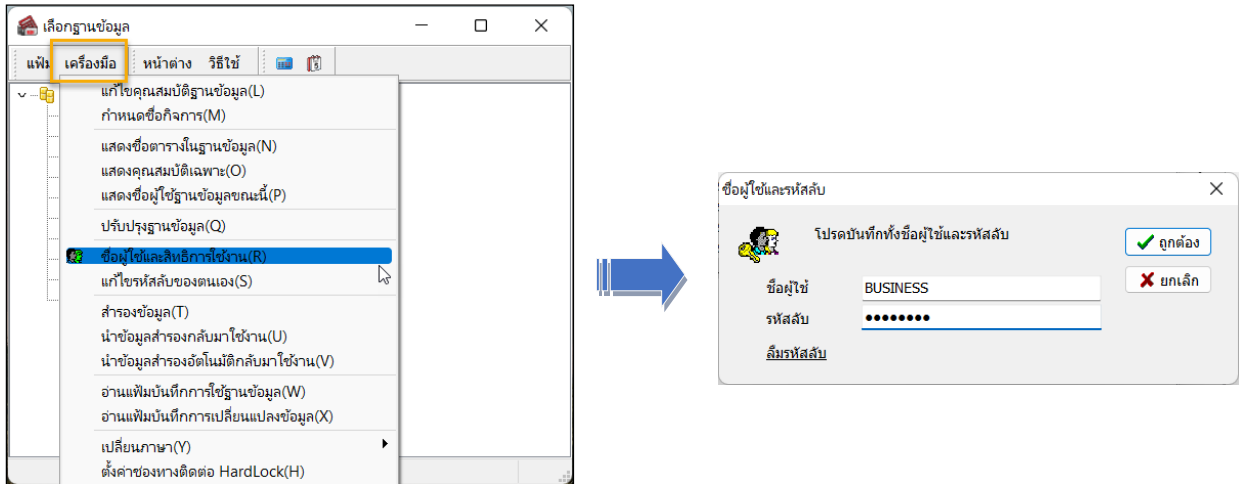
เลือกฐานข้อมูล

แฟ้ม เครื่องมือ หน้าต่าง วิธีใช้

แก้ไขคุณสมบัติฐานข้อมูล(L)
กำหนดชื่อกิจการ(M)

แสดงชื่อตารางในฐานข้อมูล(N)
แสดงคุณสมบัติเฉพาะ(O)
แสดงชื่อผู้ใช้ฐานข้อมูลขณะนี้(P)

ปรับปรุงฐานข้อมูล(Q)

ชื่อผู้ใช้และสิทธิการใช้งาน(R)
แก้ไขรหัสลับของตนเอง(S)

สำรองข้อมูล(T)
นำข้อมูลสำรองกลับมาใช้งาน(U)
นำข้อมูลสำรองอัตโนมัติกลับมาใช้งาน(V)

อ่านแฟ้มบันทึกการใช้ฐานข้อมูล(W)
อ่านแฟ้มบันทึกการเปลี่ยนแปลงข้อมูล(X)

เปลี่ยนภาษา(Y)
ตั้งค่าช่องทางติดต่อ HardLock(H)

ชื่อผู้ใช้และรหัสลับ

โปรดบันทึกทั้งชื่อผู้ใช้และรหัสลับ

ถูกต้อง
ยกเลิก

ชื่อผู้ใช้ BUSINESS
รหัสลับ ••••••••

ลืมรหัสลับ